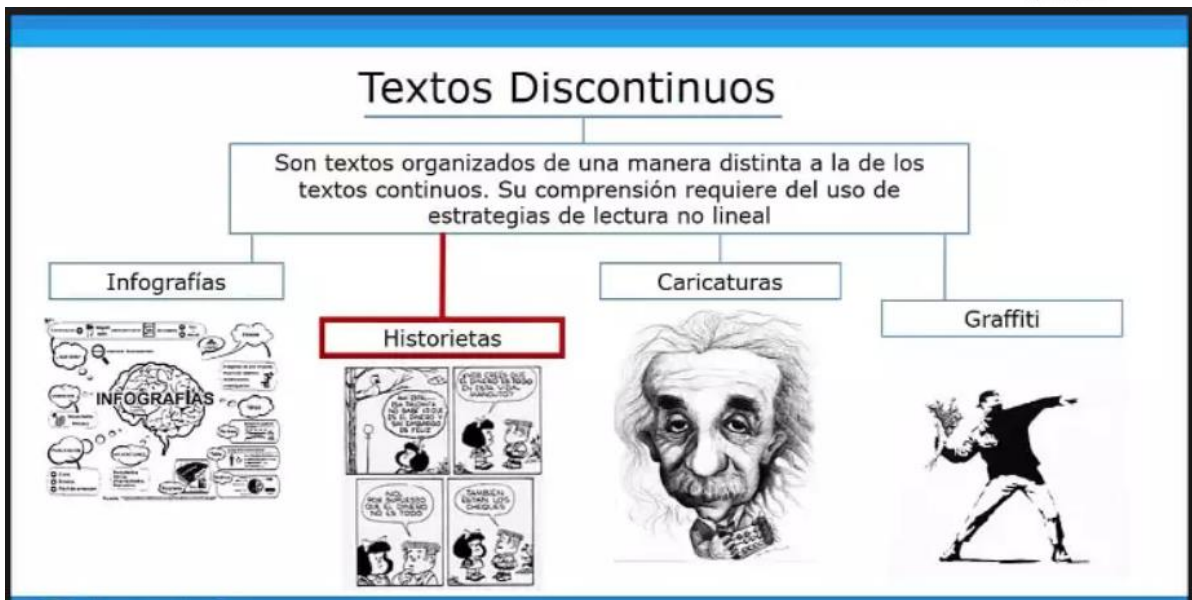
Textos Discontinuos

Son textos organizados de una manera distinta a la de los textos continuos. Su comprensión requiere del uso de estrategias de lectura no lineal

Infografías

INFOGRAFÍAS

Historietas

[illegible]

¿VOS CREÉS QUE EL DINERO ES TODO EN ESTA VIDA, MANOLITO?

NO, POR SUPUESTO QUE EL DINERO NO ES TODO

TAMBIÉN ESTÁN LOS CHEQUES

Caricaturas

Graffiti